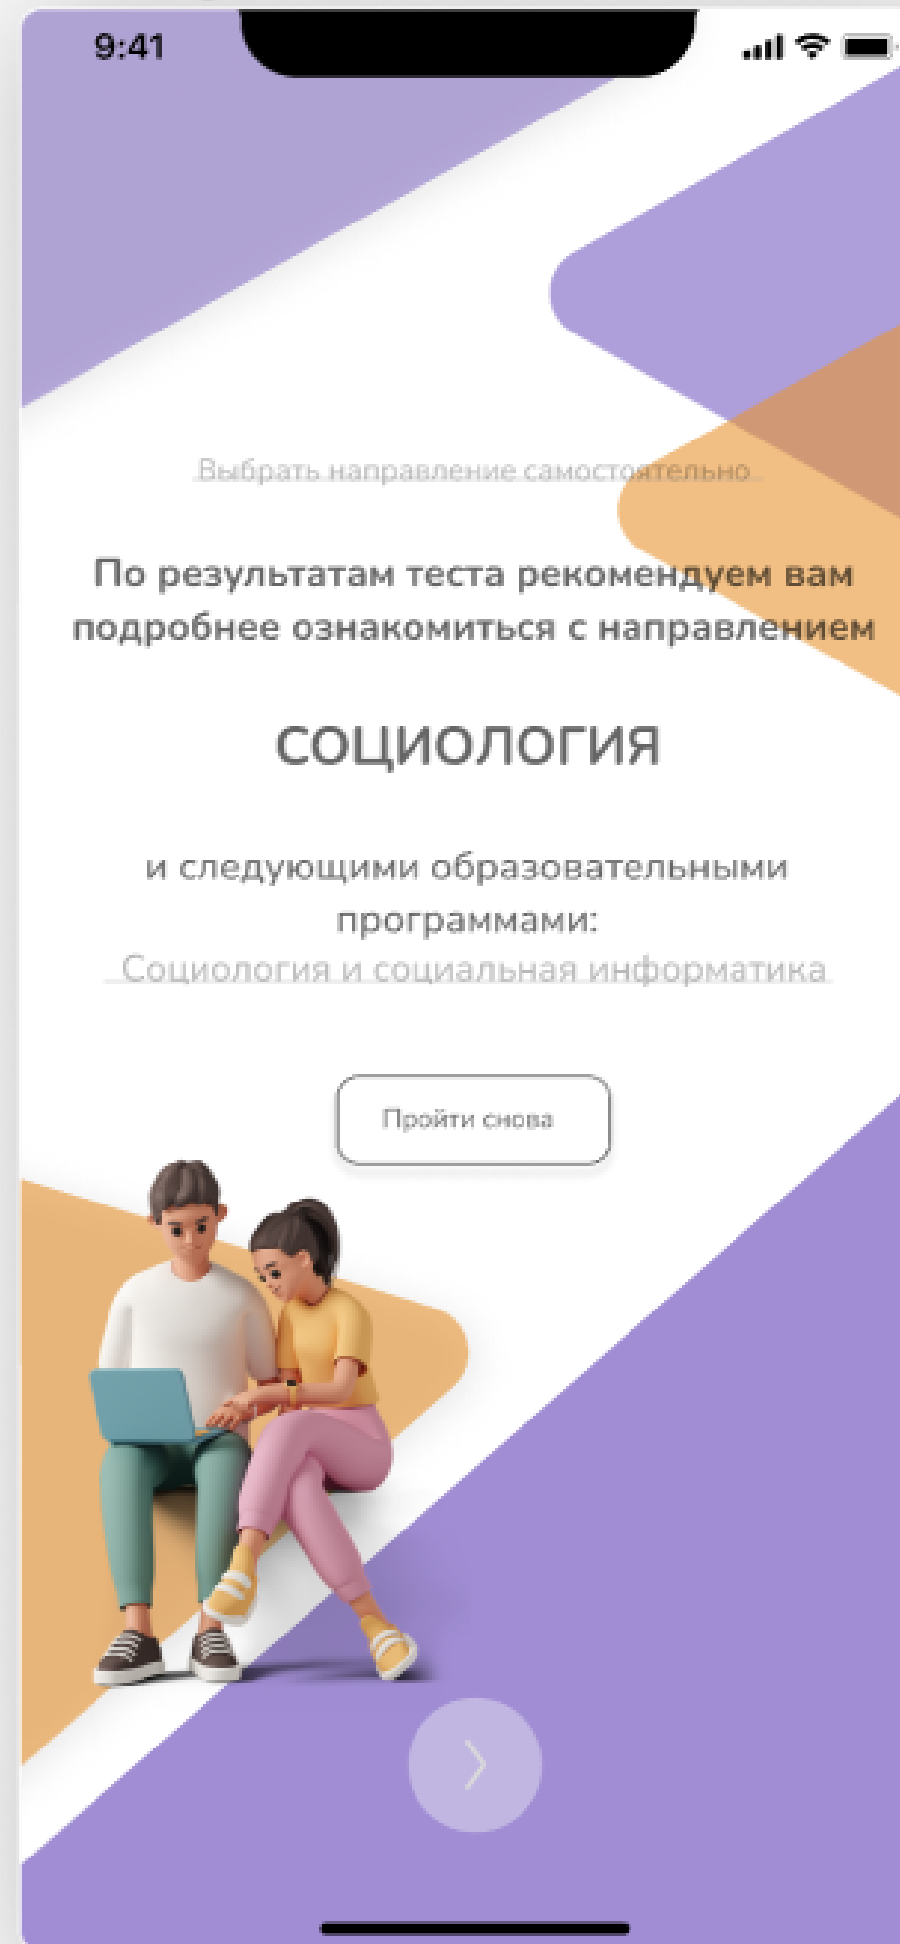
9:41

Выбрать направление самостоятельно

По результатам теста рекомендуем вам подробнее ознакомиться с направлением

СОЦИОЛОГИЯ

и следующими образовательными программами:

Социология и социальная информатика

Пройти снова